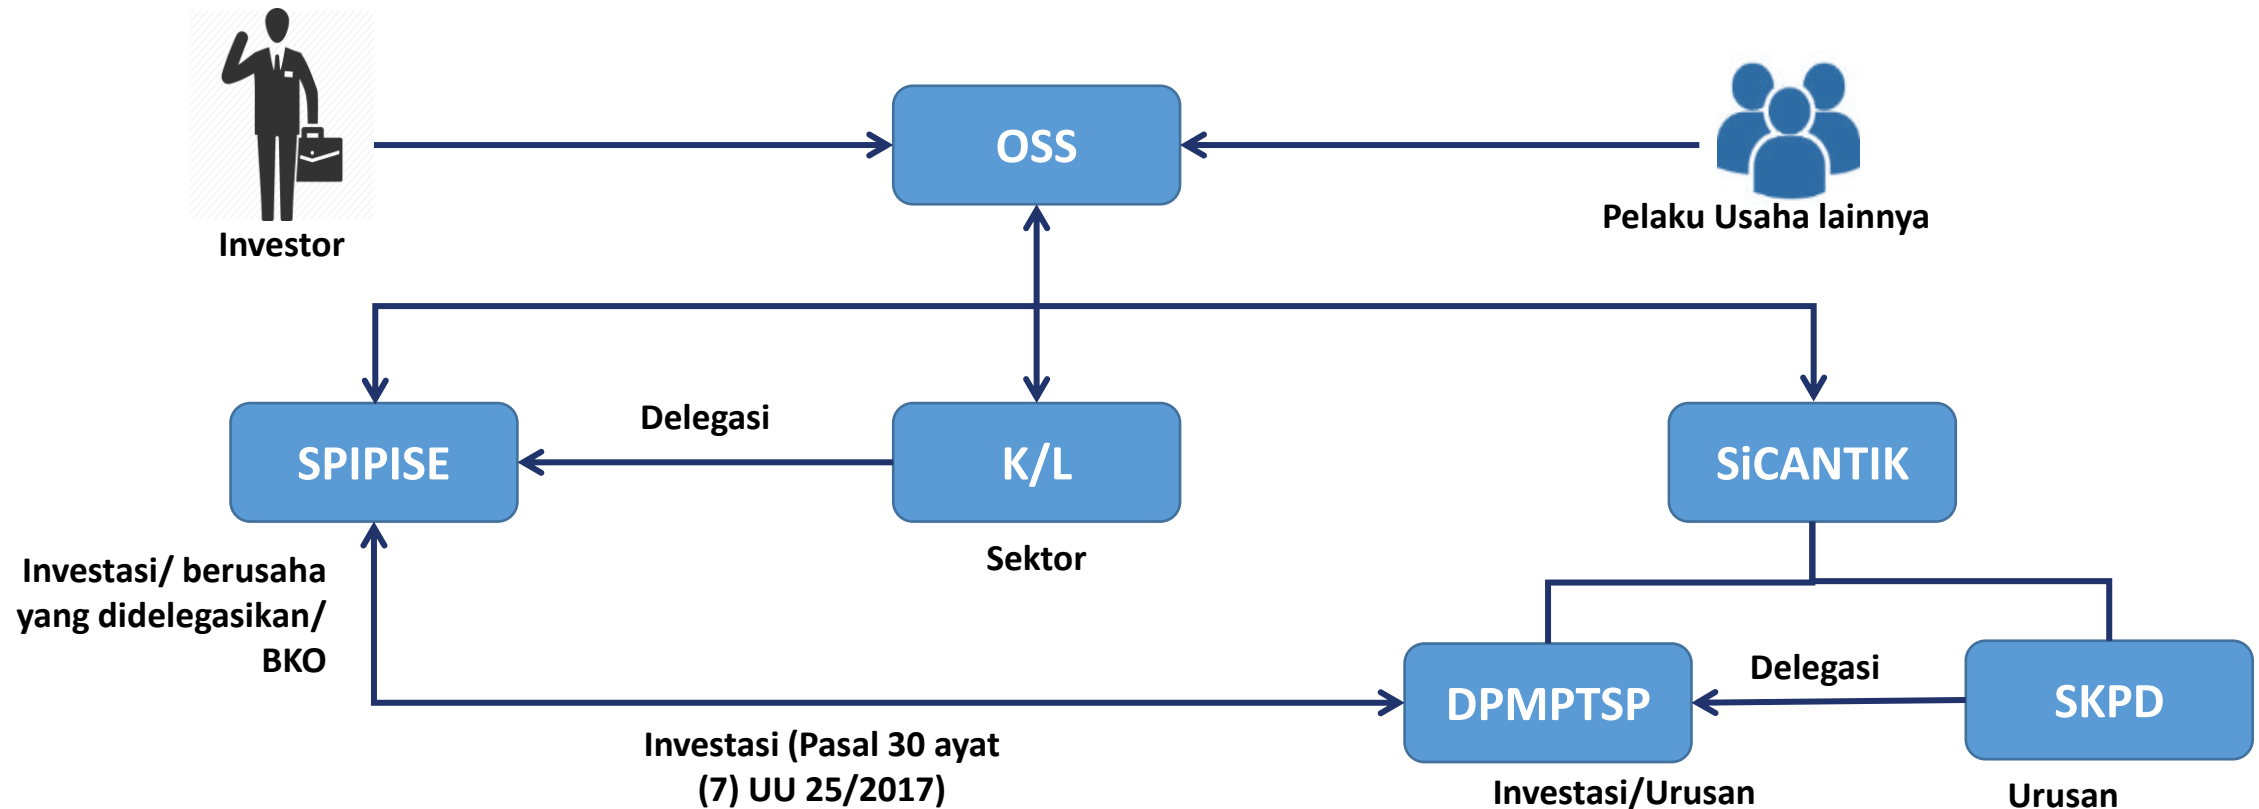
Investor

OSS

Pelaku Usaha lainnya

SPIPISE

Delegasi

K/L

SiCANTIK

Sektor

Investasi/ berusaha yang didelegasikan/ BKO

DPMPTSP

Delegasi

SKPD

Investasi (Pasal 30 ayat (7) UU 25/2017)

Investasi/Urusan

Urusan